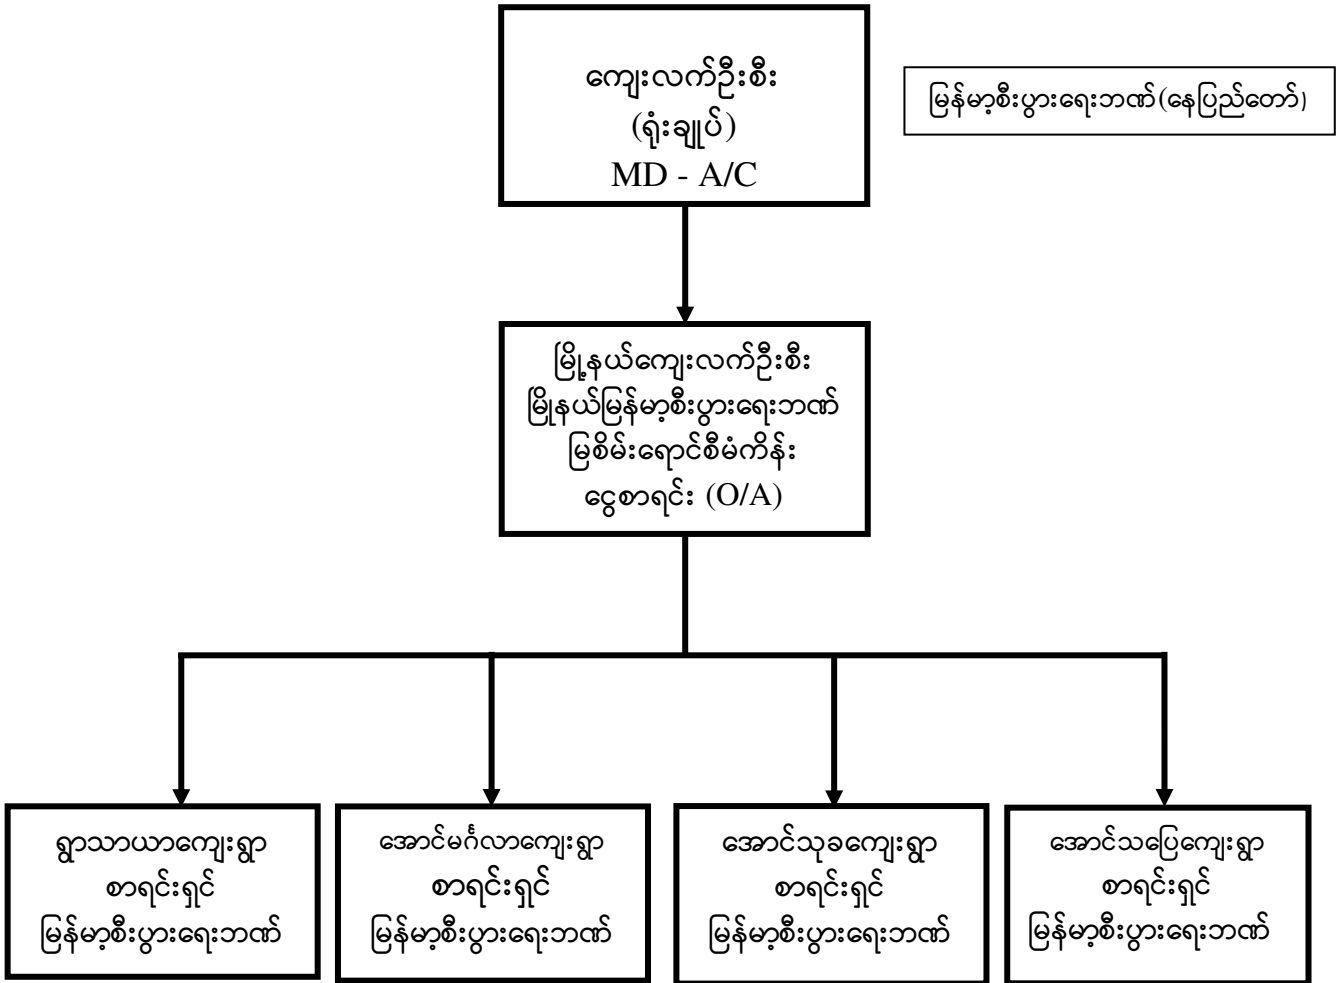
ကျေးလက်ဦးစီး
(ရုံးချုပ်)
MD - A/C

မြန်မာ့စီးပွားရေးဘဏ်(နေပြည်တော်)

မြို့နယ်ကျေးလက်ဦးစီး
မြို့နယ်မြန်မာ့စီးပွားရေးဘဏ်
မြစိမ်းရောင်စီမံကိန်း
ငွေစာရင်း (O/A)

ရွာသာယာကျေးရွာ
စာရင်းရှင်
မြန်မာ့စီးပွားရေးဘဏ်

အောင်မင်္ဂလာကျေးရွာ
စာရင်းရှင်
မြန်မာ့စီးပွားရေးဘဏ်

အောင်သုခကျေးရွာ
စာရင်းရှင်
မြန်မာ့စီးပွားရေးဘဏ်

အောင်သပြေကျေးရွာ
စာရင်းရှင်
မြန်မာ့စီးပွားရေးဘဏ်